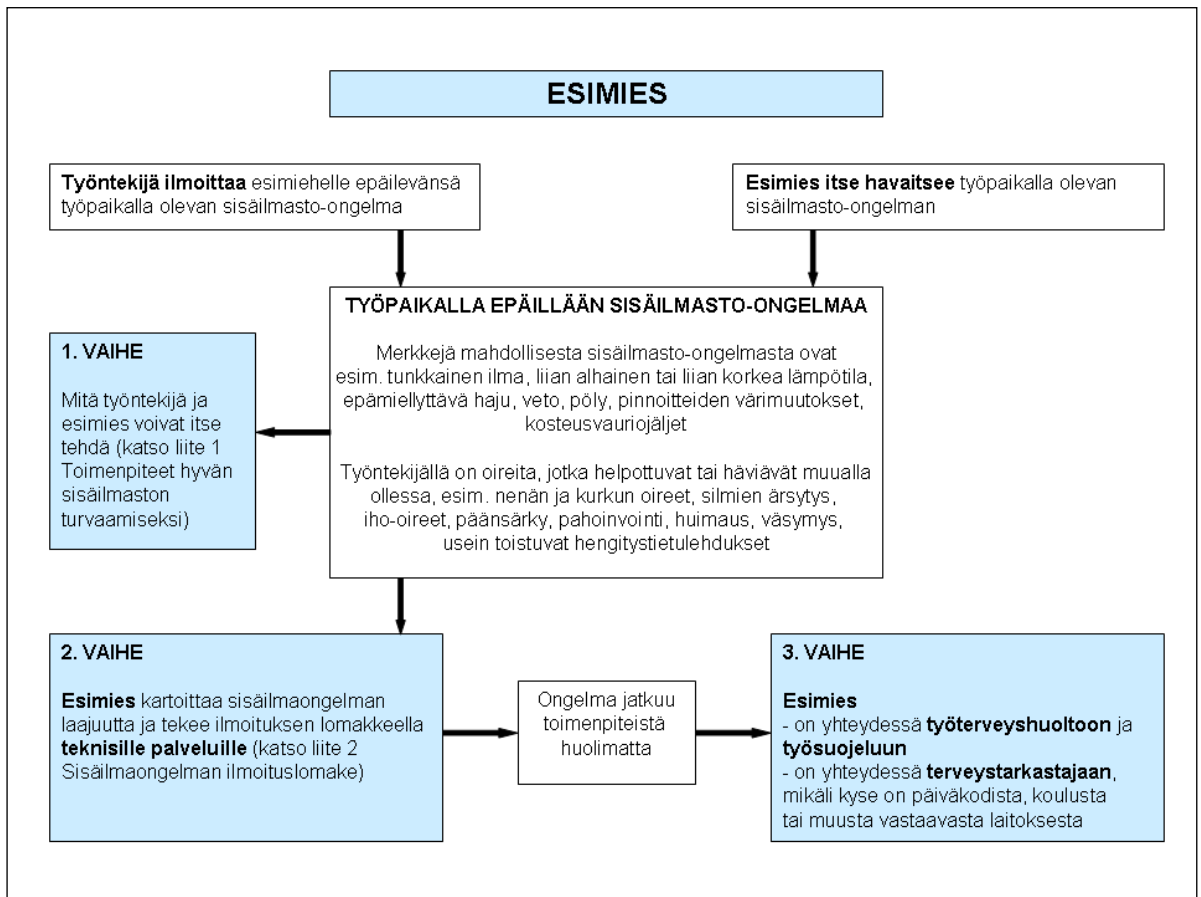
ESIMIES

Työntekijä ilmoittaa esimiehelle epäilevänsä työpaikalla olevan sisäilmasto-ongelma

Esimies itse havaitsee työpaikalla olevan sisäilmasto-ongelman

TYÖPAIKALLA EPÄILLÄÄN SISÄILMASTO-ONGELMAA

Merkkejä mahdollisesta sisäilmasto-ongelmasta ovat esim. tunkkainen ilma, liian alhainen tai liian korkea lämpötila, epämiellyttävä haju, veto, pöly, pinnoitteiden värimuutokset, kosteusvauriojäljet

Työntekijällä on oireita, jotka helpottuvat tai häviävät muualla ollessa, esim. nenän ja kurkun oireet, silmien ärsytys, iho-oireet, päänsärky, pahoinvointi, huimaus, väsymys, usein toistuvat hengitystietulehdukset

1. VAIHE

Mitä työntekijä ja esimies voivat itse tehdä (katso liite 1 Toimenpiteet hyvän sisäilmaston turvaamiseksi)

2. VAIHE

Esimies kartoittaa sisäilmaongelman laajuutta ja tekee ilmoituksen lomakkeella teknisille palveluille (katso liite 2 Sisäilmaongelman ilmoituslomake)

Ongelma jatkuu toimenpiteistä huolimatta

3. VAIHE

Esimies
- on yhteydessä työterveyshuoltoon ja työsuojeluun
- on yhteydessä terveystarkastajaan, mikäli kyse on päiväkodista, koulusta tai muusta vastaavasta laitoksesta